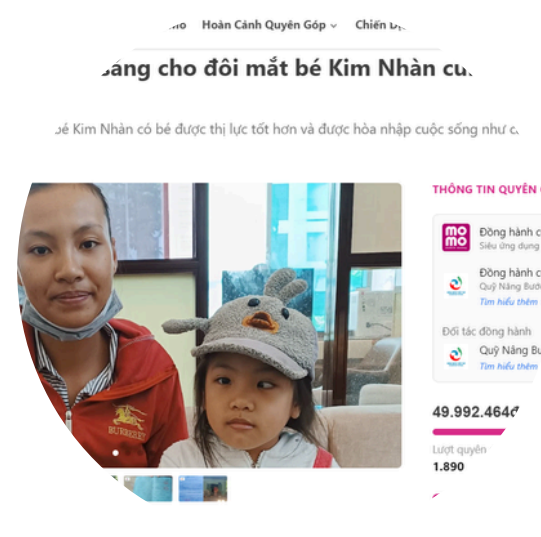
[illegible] Hoàn Cảnh Quyên Góp Chiến D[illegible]

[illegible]áng cho đôi mắt bé Kim Nhàn cu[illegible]

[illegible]é Kim Nhàn có bé được thị lực tốt hơn và được hòa nhập cuộc sống như c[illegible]

THÔNG TIN QUYÊN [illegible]

mo mo
Đồng hành c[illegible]
Siêu ứng dụng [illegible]

Đồng hành c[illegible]
Quỹ Nâng Bư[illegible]
Tìm hiểu thêm

Đối tác đồng hành

Quỹ Nâng Bư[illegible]
Tìm hiểu thêm

49.992.464đ

Lượt quyên
1.890

BURBERRY